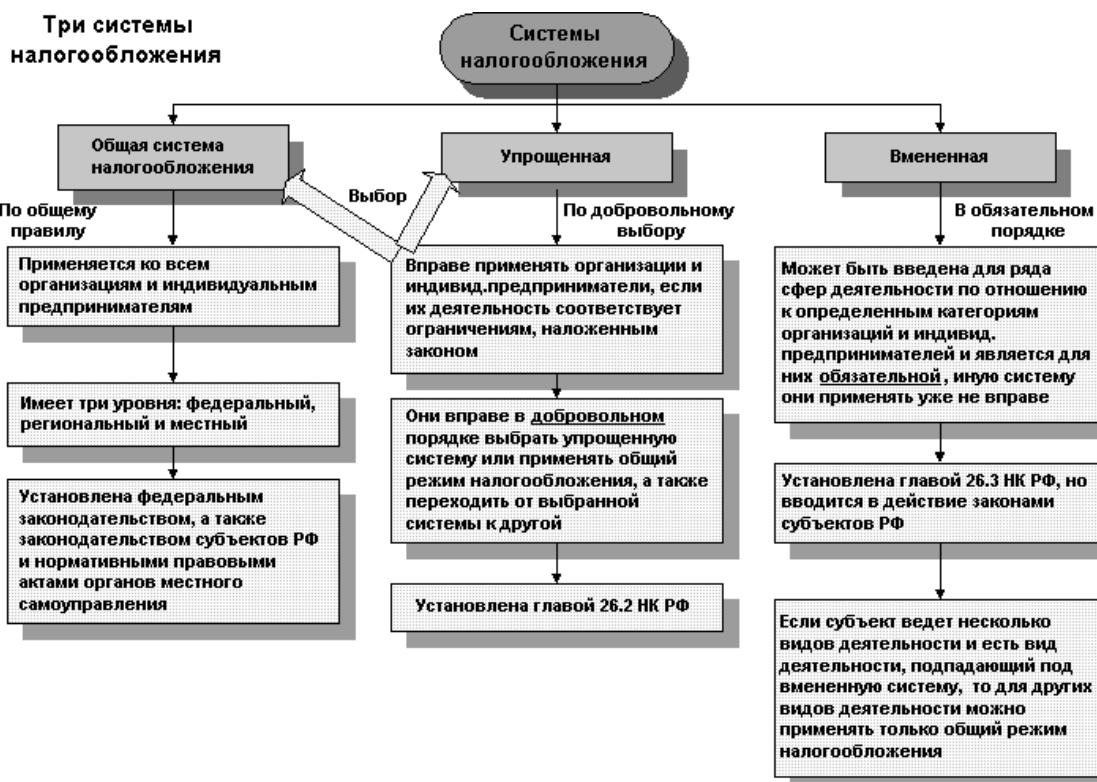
Три системы налогообложения

Системы налогообложения

Общая система налогообложения

Упрощенная

Вмененная

Выбор

По общему правилу

По добровольному выбору

В обязательном порядке

Применяется ко всем организациям и индивидуальным предпринимателям

Имеет три уровня: федеральный, региональный и местный

Установлена федеральным законодательством, а также законодательством субъектов РФ и нормативными правовыми актами органов местного самоуправления

Вправе применять организации и индивид.предприниматели, если их деятельность соответствует ограничениям, наложенным законом

Они вправе в добровольном порядке выбрать упрощенную систему или применять общий режим налогообложения, а также переходить от выбранной системы к другой

Установлена главой 26.2 НК РФ

Может быть введена для ряда сфер деятельности по отношению к определенным категориям организаций и индивид. предпринимателей и является для них обязательной , иную систему они применять уже не вправе

Установлена главой 26.3 НК РФ, но вводится в действие законами субъектов РФ

Если субъект ведет несколько видов деятельности и есть вид деятельности, подпадающий под вмененную систему, то для других видов деятельности можно применять только общий режим налогообложения